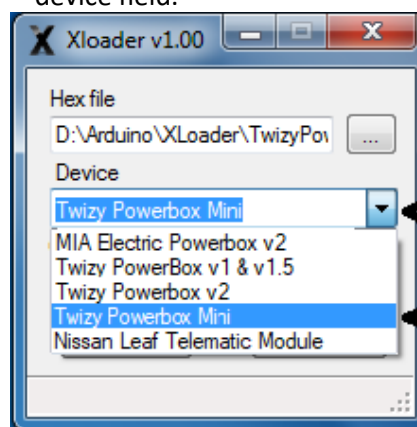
device field.

Xloader v1.00

Hex file

D:\Arduino\XLoader\TwizyPov

...

Device

Twizy Powerbox Mini

MIA Electric Powerbox v2
Twizy PowerBox v1 & v1.5
Twizy Powerbox v2
Twizy Powerbox Mini
Nissan Leaf Telematic Module